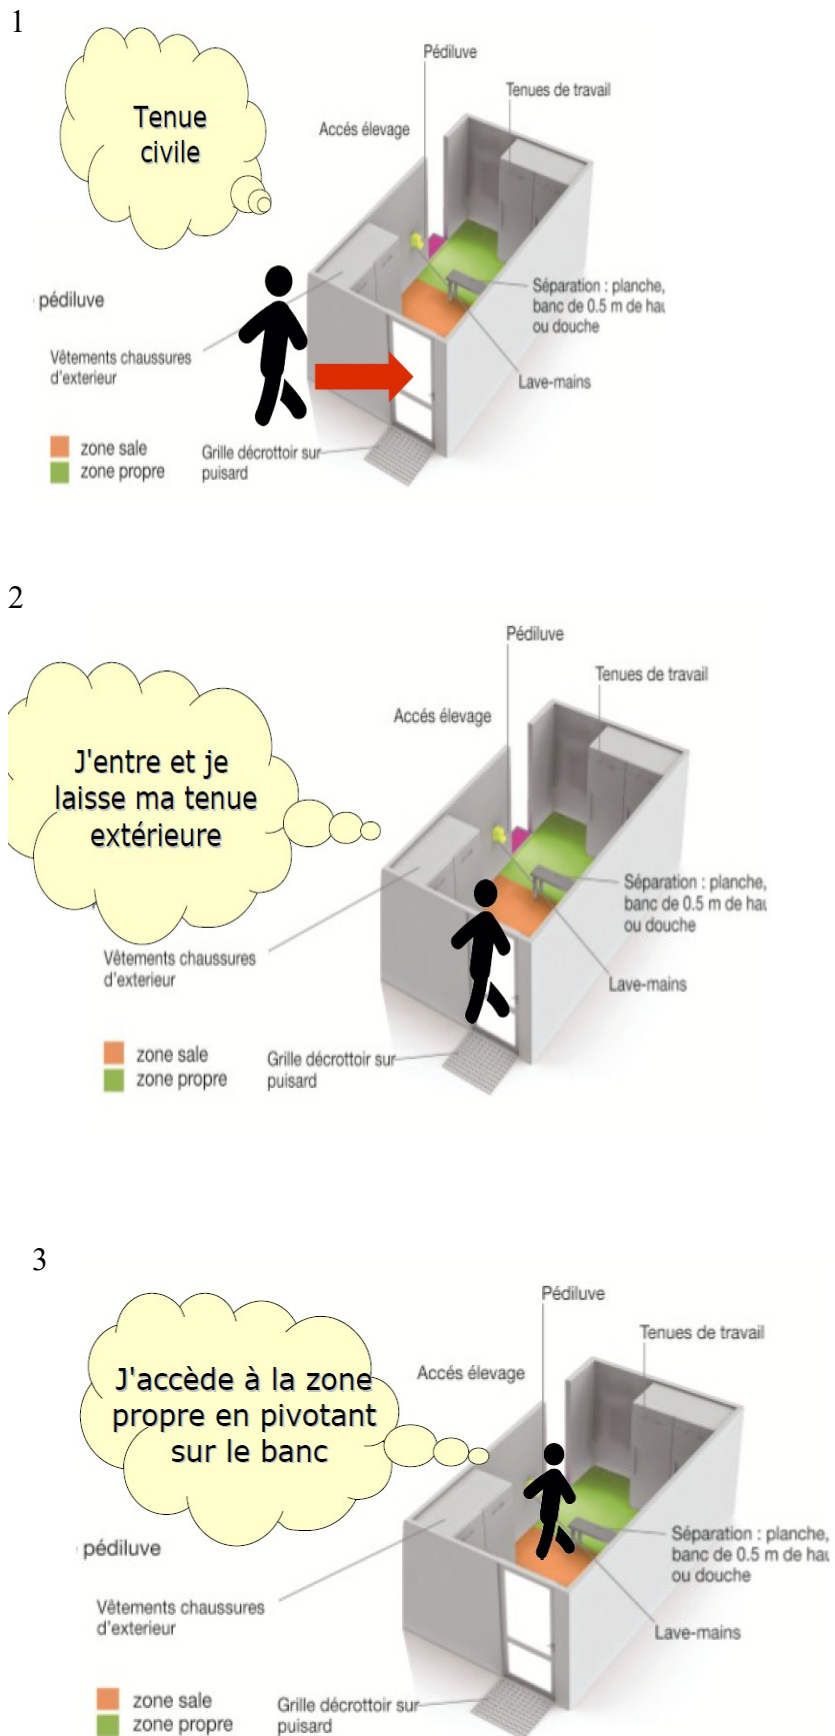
1

Tenue civile

Pédiluve

Tenues de travail

Accés élevage

pédiluve

Séparation : planche, banc de 0.5 m de hau ou douche

Vêtements chaussures d'exterieur

Lave-mains

zone sale
zone propre

Grille décrottoir sur puisard

2

Pédiluve

Tenues de travail

Accés élevage

J'entre et je laisse ma tenue extérieure

Séparation : planche, banc de 0.5 m de hau ou douche

Vêtements chaussures d'exterieur

Lave-mains

zone sale
zone propre

Grille décrottoir sur puisard

3

Pédiluve

Tenues de travail

J'accède à la zone propre en pivotant sur le banc

Accés élevage

pédiluve

Séparation : planche, banc de 0.5 m de hau ou douche

Vêtements chaussures d'exterieur

Lave-mains

zone sale
zone propre

Grille décrottoir sur puisard